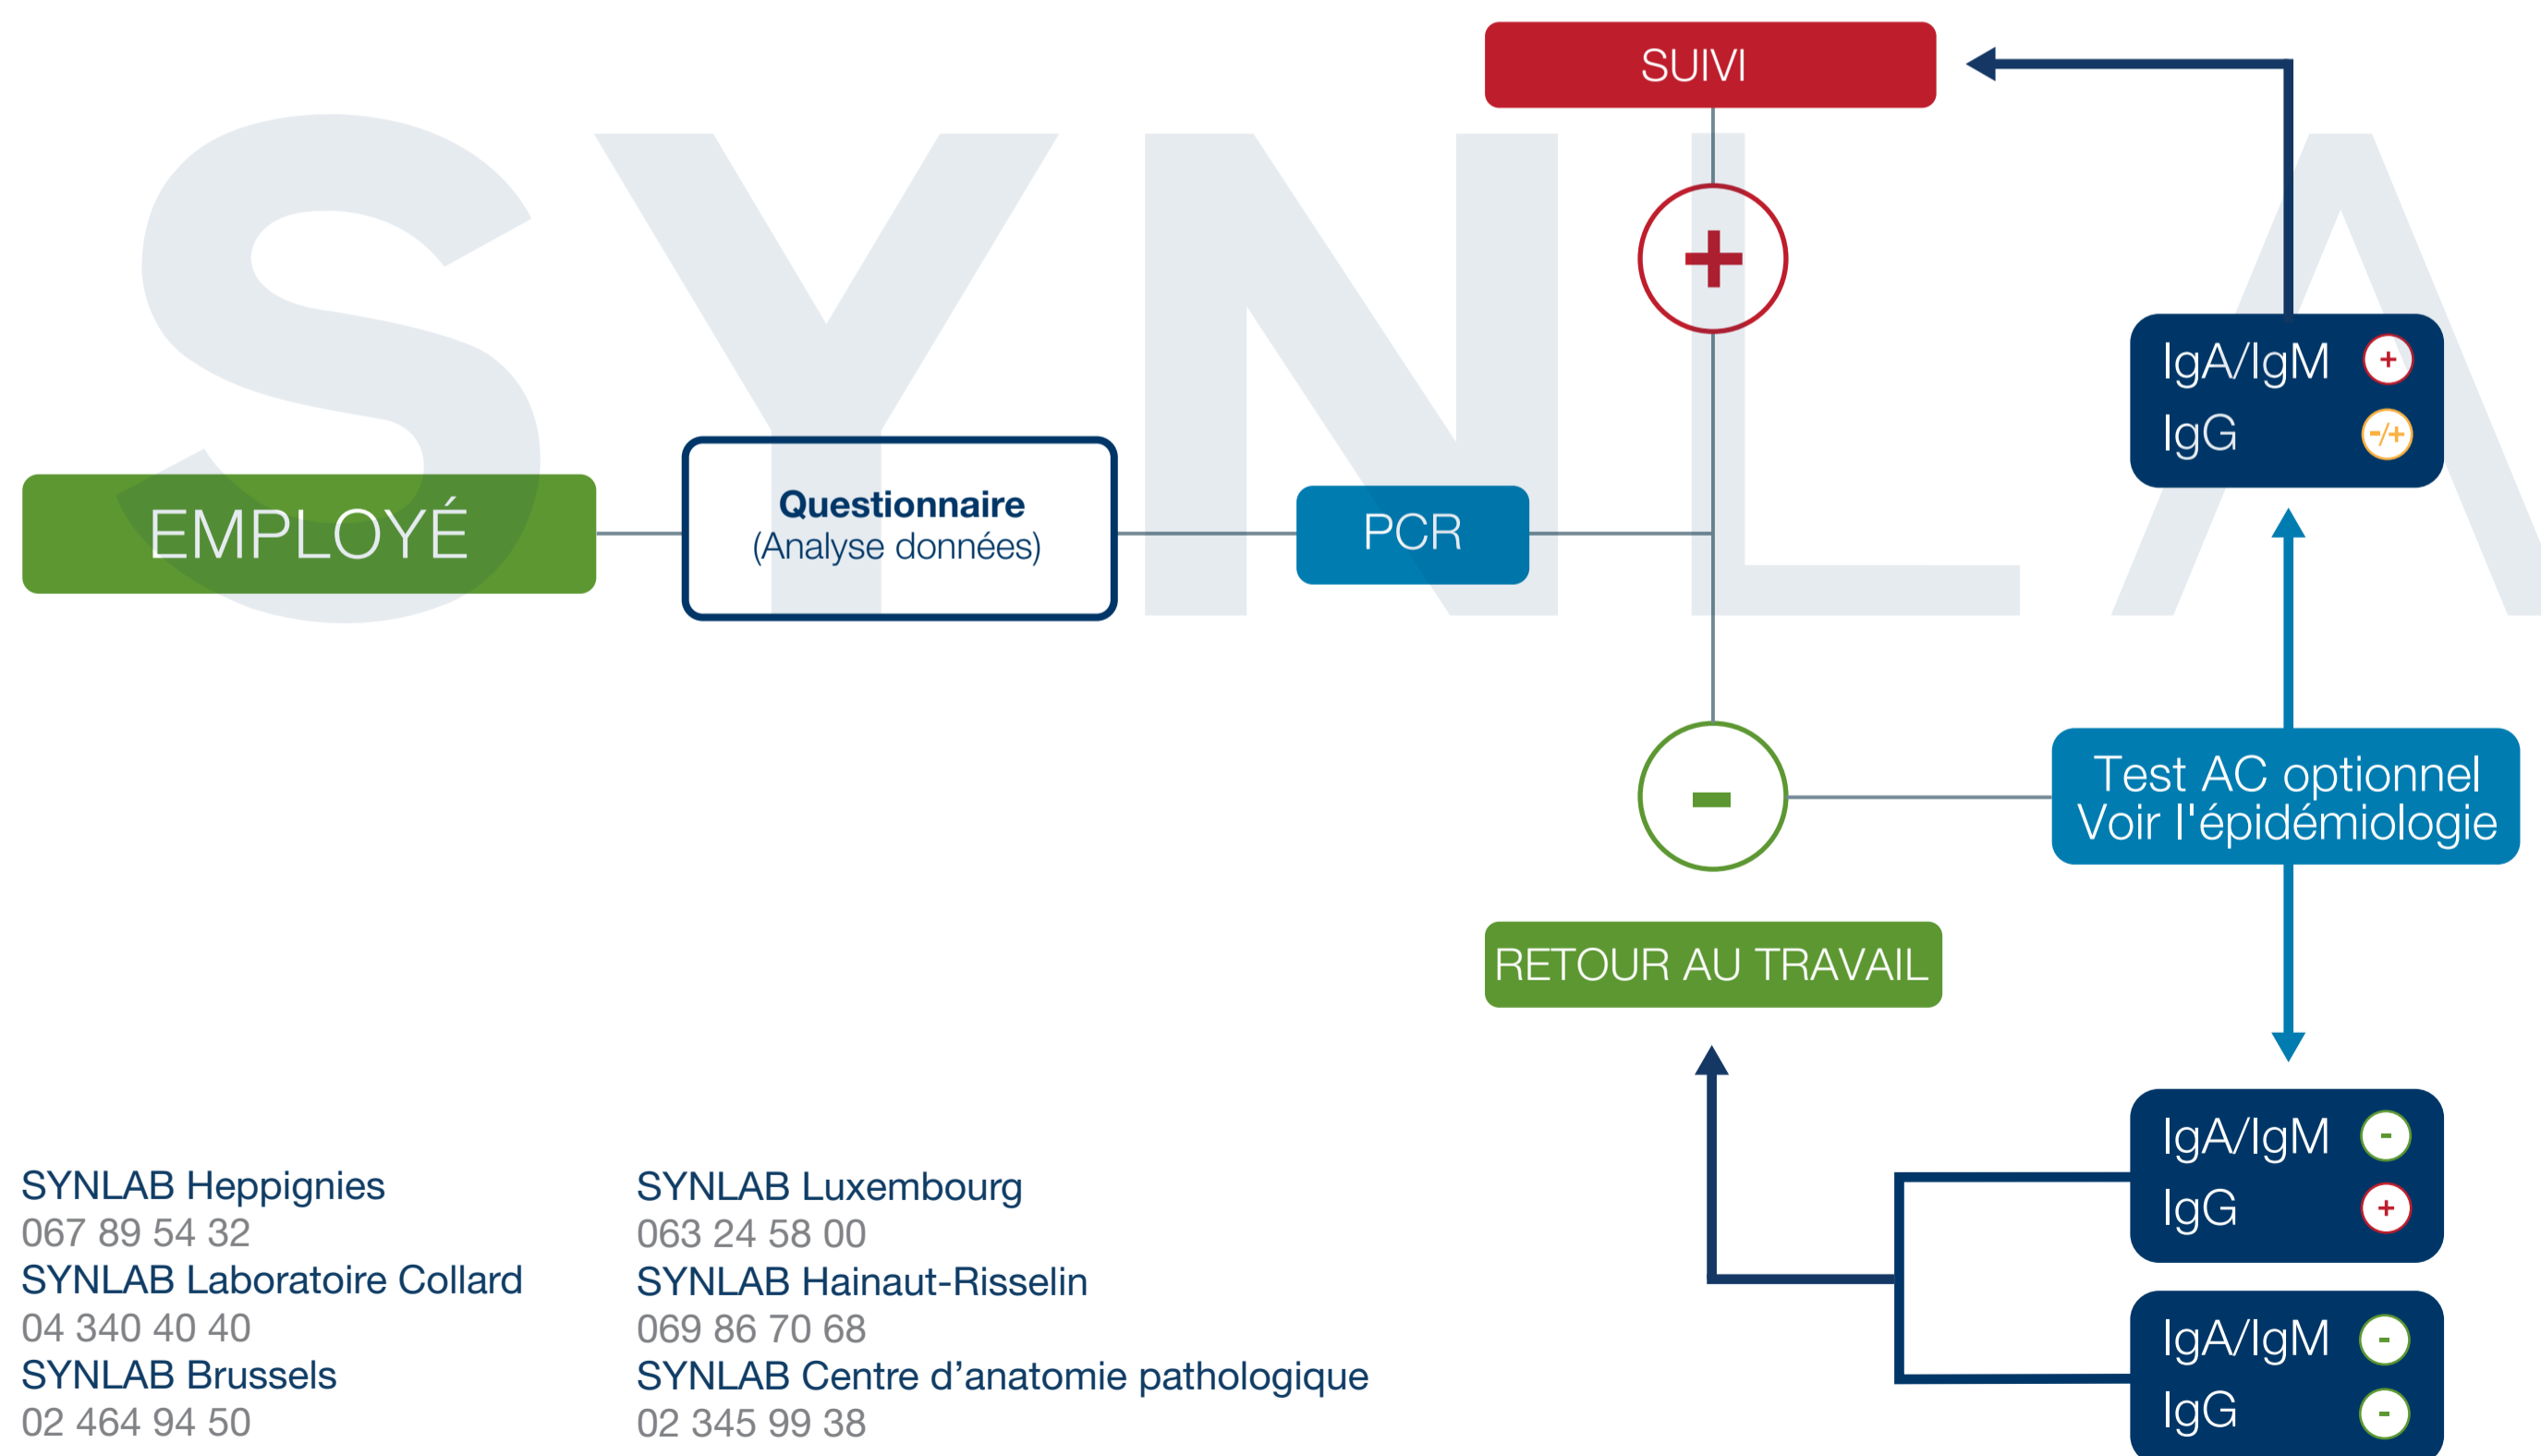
SYNLAB

SUIVI

+

IgA/IgM +
IgG -/+

EMPLOYÉ

**Questionnaire**
(Analyse données)

PCR

-

Test AC optionnel
Voir l'épidémiologie

RETOUR AU TRAVAIL

IgA/IgM -
IgG +

IgA/IgM -
IgG -

SYNLAB Heppignies
067 89 54 32
SYNLAB Laboratoire Collard
04 340 40 40
SYNLAB Brussels
02 464 94 50

SYNLAB Luxembourg
063 24 58 00
SYNLAB Hainaut-Risselin
069 86 70 68
SYNLAB Centre d'anatomie pathologique
02 345 99 38